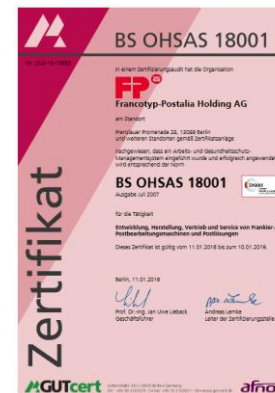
BS OHSAS 18001

Nr. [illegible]

In einem Zertifizierungsaudit hat die Organisation

FP

Francotyp-Postalia Holding AG

am Standort

Prenzlauer Promenade 28, 13089 Berlin
und weiteren Standorten gemäß Zertifikatsanlage

nachgewiesen, dass ein Arbeits- und Gesundheitsschutz-Managementsystem eingeführt wurde und erfolgreich angewendet wird entsprechend der Norm

BS OHSAS 18001
Ausgabe Juli 2007

für die Tätigkeit

Entwicklung, Herstellung, Vertrieb und Service von Frankier- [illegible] Postbearbeitungsmaschinen und Postlösungen

Dieses Zertifikat ist gültig vom 11.01.2016 bis zum 10.01.2019.

Berlin, 11.01.2016

Prof. Dr.-Ing. Jan Uwe Lieback
Geschäftsführer

Andreas Lemke
Leiter der Zertifizierungsstelle

Zertifikat

GUTcert

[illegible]

afno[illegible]